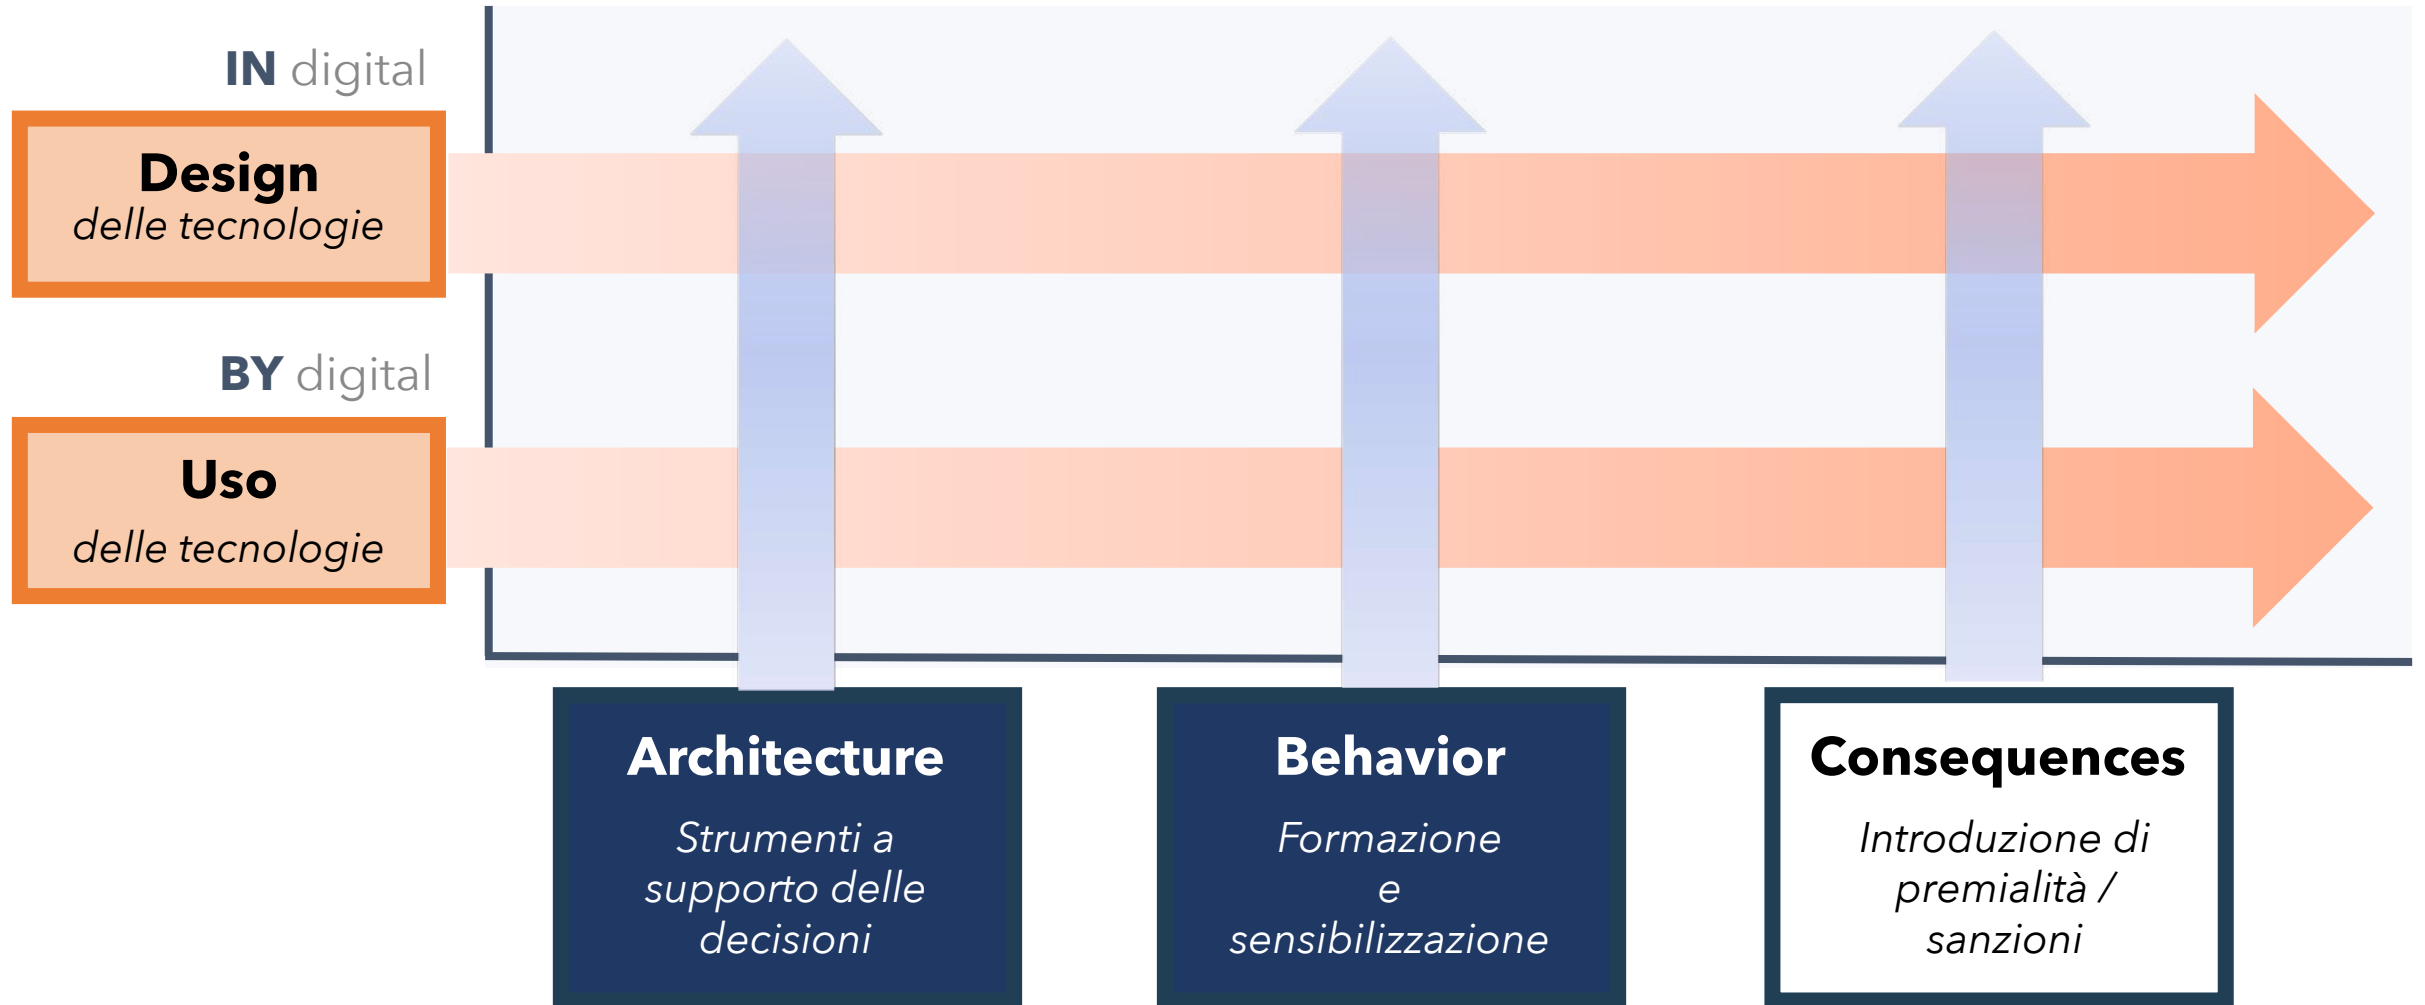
IN digital

Design
delle tecnologie

BY digital

Uso
delle tecnologie

Architecture
Strumenti a supporto delle decisioni

Behavior
Formazione e sensibilizzazione

Consequences
Introduzione di premialità / sanzioni